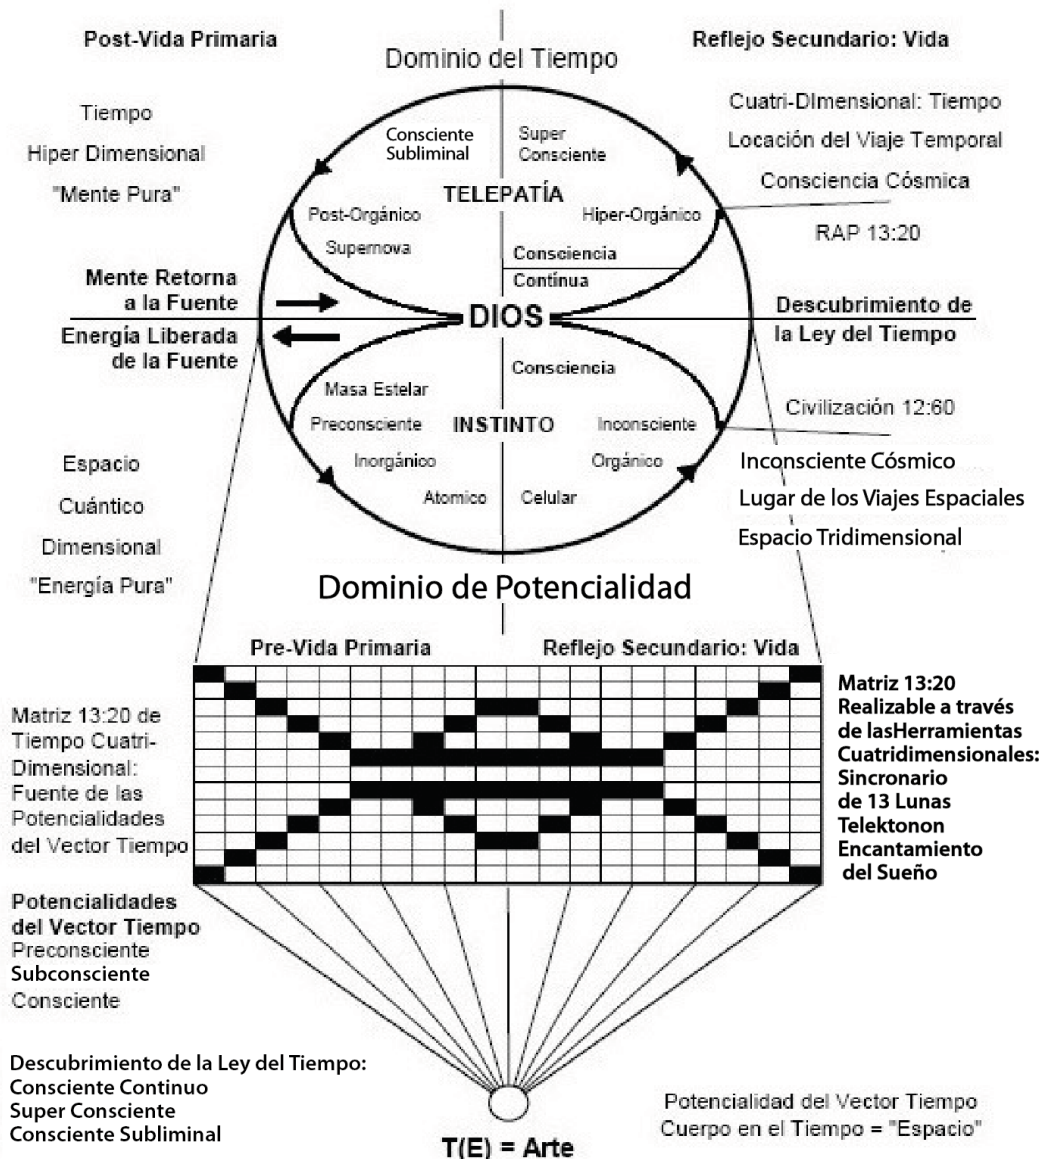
Post-Vida Primaria

Dominio del Tiempo

Reflejo Secundario: Vida

Tiempo

Hiper Dimensional

"Mente Pura"

Cuatri-DImensional: Tiempo

Locación del Viaje Temporal

Consciencia Cósmica

RAP 13:20

Consciente Subliminal

Super Consciente

TELEPATÍA

Post-Orgánico

Supernova

Hiper-Orgánico

Consciencia

Contínua

Mente Retorna a la Fuente

Energía Liberada de la Fuente

DIOS

Descubrimiento de la Ley del Tiempo

Consciencia

Masa Estelar

Preconsciente

INSTINTO

Inconsciente

Inorgánico

Orgánico

Atomico

Celular

Civilización 12:60

Inconsciente Cósmico

Lugar de los Viajes Espaciales

Espacio Tridimensional

Espacio

Cuántico

Dimensional

"Energía Pura"

Dominio de Potencialidad

Pre-Vida Primaria

Reflejo Secundario: Vida

Matriz 13:20 de Tiempo Cuatri-Dimensional: Fuente de las Potencialidades del Vector Tiempo

Matriz 13:20 Realizable a través de lasHerramientas Cuatridimensionales: Sincronario de 13 Lunas Telektonon Encantamiento del Sueño

Potencialidades del Vector Tiempo
Preconsciente
Subconsciente
Consciente

Descubrimiento de la Ley del Tiempo:
Consciente Continuo
Super Consciente
Consciente Subliminal

T(E) = Arte

Potencialidad del Vector Tiempo
Cuerpo en el Tiempo = "Espacio"